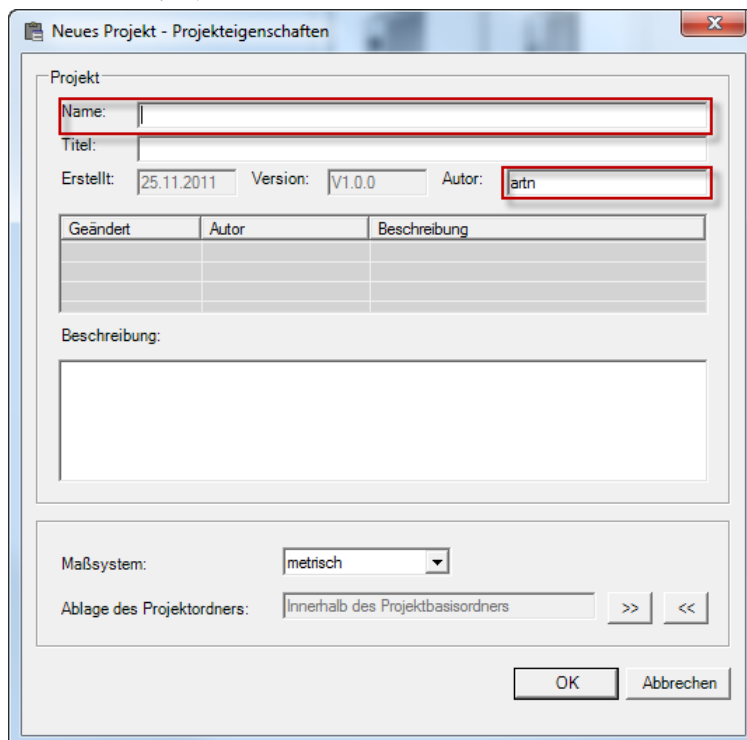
Neues Projekt - Projekteigenschaften

Projekt

Name:

Titel:

Erstellt: 25.11.2011 Version: V1.0.0 Autor: artn

| Geändert | Autor | Beschreibung |
|---|---|---|
| | | |
| | | |
| | | |
| | | |

Beschreibung:

Maßsystem: metrisch

Ablage des Projektordners: Innerhalb des Projektbasisordners >> <<

OK Abbrechen